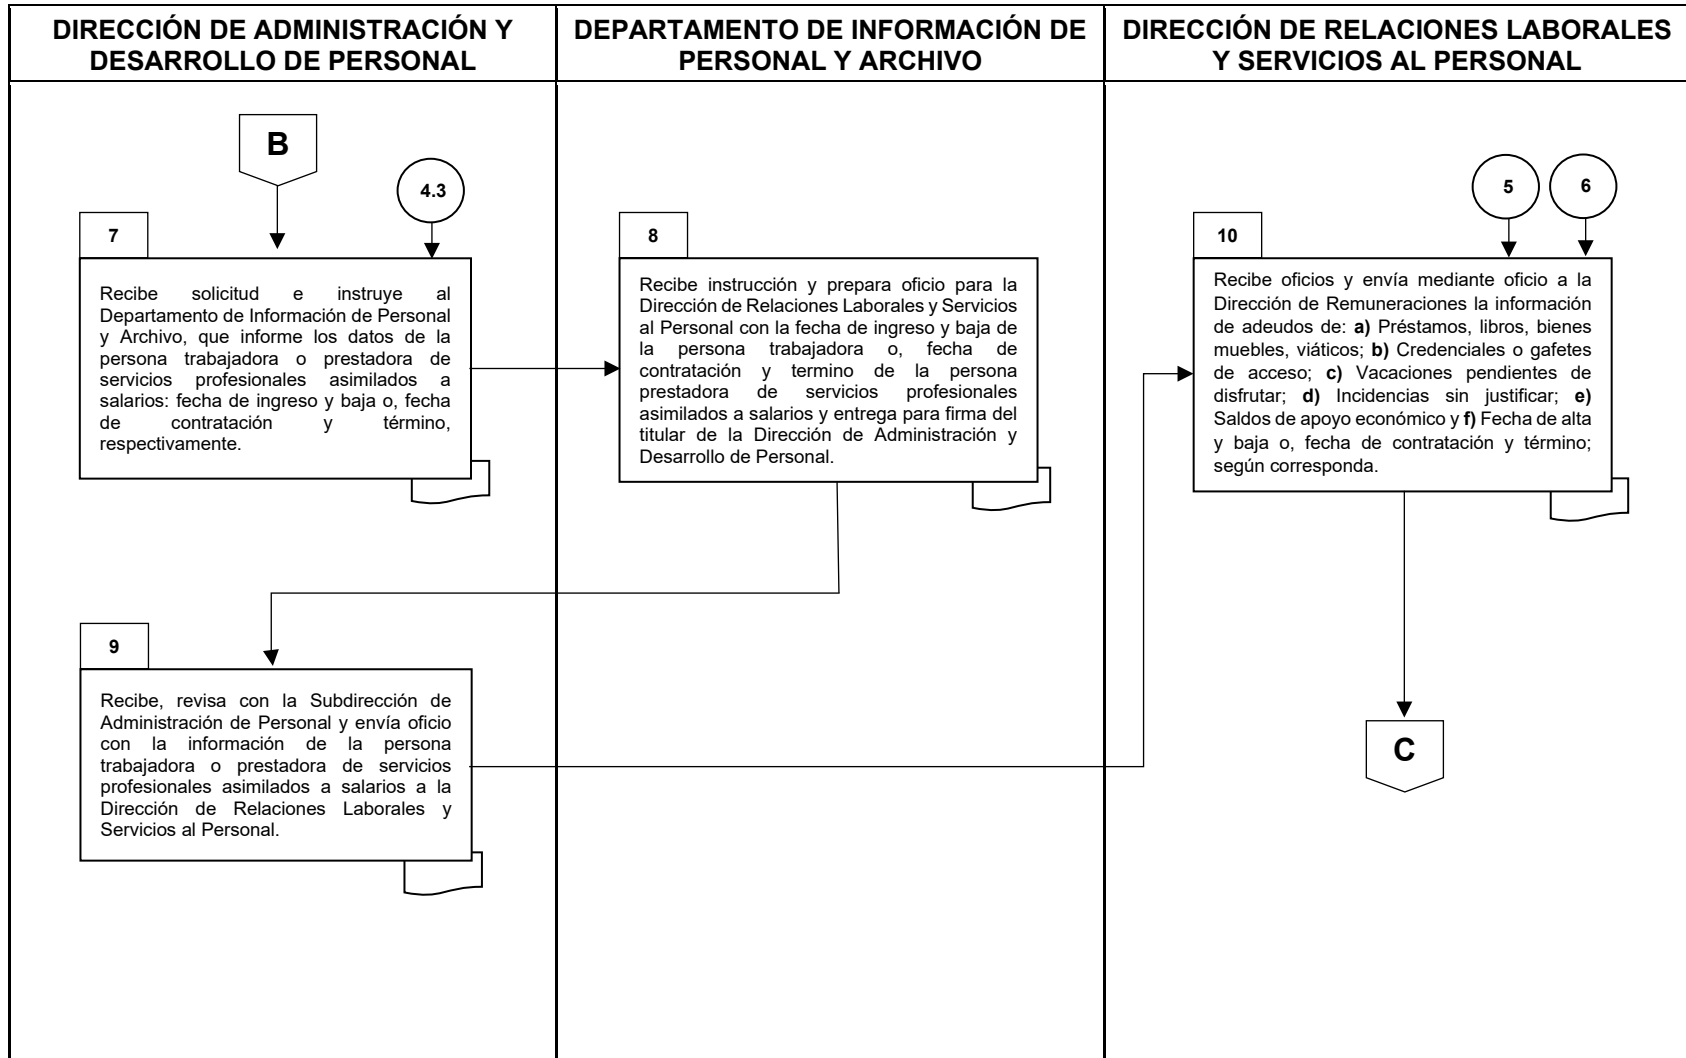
DIRECCIÓN DE ADMINISTRACIÓN Y DESARROLLO DE PERSONAL

B

4.3

7

Recibe solicitud e instruye al Departamento de Información de Personal y Archivo, que informe los datos de la persona trabajadora o prestadora de servicios profesionales asimilados a salarios: fecha de ingreso y baja o, fecha de contratación y término, respectivamente.

9

Recibe, revisa con la Subdirección de Administración de Personal y envía oficio con la información de la persona trabajadora o prestadora de servicios profesionales asimilados a salarios a la Dirección de Relaciones Laborales y Servicios al Personal.

DEPARTAMENTO DE INFORMACIÓN DE PERSONAL Y ARCHIVO

8

Recibe instrucción y prepara oficio para la Dirección de Relaciones Laborales y Servicios al Personal con la fecha de ingreso y baja de la persona trabajadora o, fecha de contratación y termino de la persona prestadora de servicios profesionales asimilados a salarios y entrega para firma del titular de la Dirección de Administración y Desarrollo de Personal.

DIRECCIÓN DE RELACIONES LABORALES Y SERVICIOS AL PERSONAL

5

6

10

Recibe oficios y envía mediante oficio a la Dirección de Remuneraciones la información de adeudos de: **a)** Préstamos, libros, bienes muebles, viáticos; **b)** Credenciales o gafetes de acceso; **c)** Vacaciones pendientes de disfrutar; **d)** Incidencias sin justificar; **e)** Saldos de apoyo económico y **f)** Fecha de alta y baja o, fecha de contratación y término; según corresponda.

C